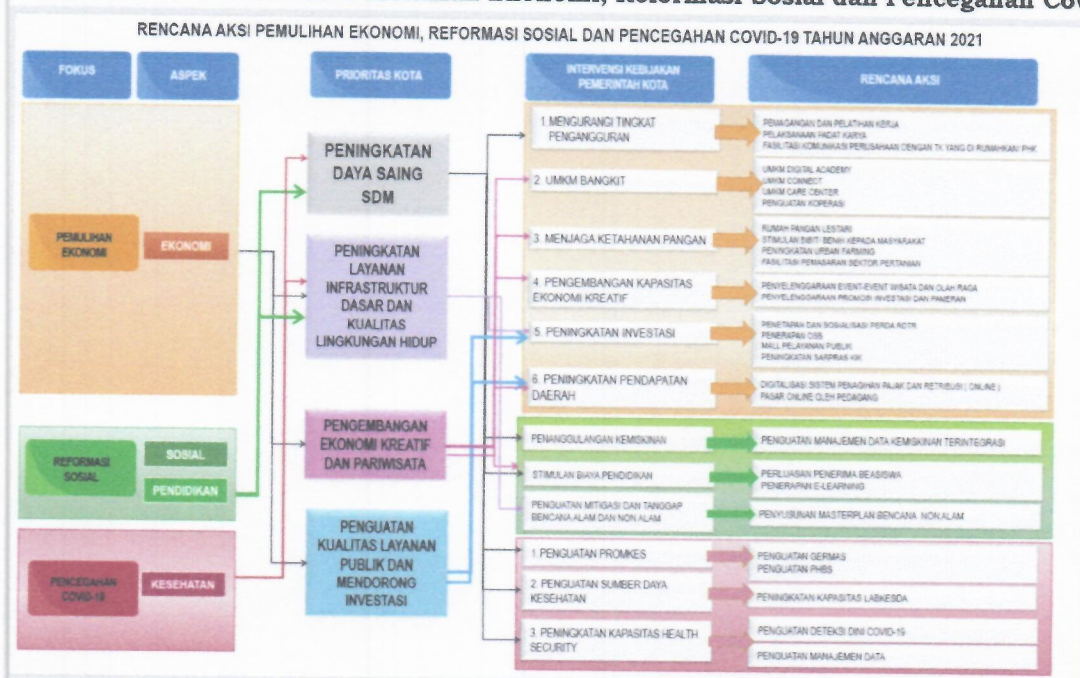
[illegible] Ekonomi, Reformasi Sosial dan Pencegahan Co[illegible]

RENCANA AKSI PEMULIHAN EKONOMI, REFORMASI SOSIAL DAN PENCEGAHAN COVID-19 TAHUN ANGGARAN 2021

FOKUS

ASPEK

PRIORITAS KOTA

INTERVENSI KEBIJAKAN PEMERINTAH KOTA

RENCANA AKSI

PEMULIHAN EKONOMI

EKONOMI

REFORMASI SOSIAL

SOSIAL

PENDIDIKAN

PENCEGAHAN COVID-19

KESEHATAN

PENINGKATAN DAYA SAING SDM

PENINGKATAN LAYANAN INFRASTRUKTUR DASAR DAN KUALITAS LINGKUNGAN HIDUP

PENGEMBANGAN EKONOMI KREATIF DAN PARIWISATA

PENGUATAN KUALITAS LAYANAN PUBLIK DAN MENDORONG INVESTASI

1. MENGURANGI TINGKAT PENGANGGURAN

PEMAGANGAN DAN PELATIHAN KERJA
PELAKSANAAN PADAT KARYA
FASILITASI KOMUNIKASI PERUSAHAAN DENGAN TK YANG DI RUMAHKAN/ PHK

2. UMKM BANGKIT

UMKM DIGITAL ACADEMY
UMKM CONNECT
UMKM CARE CENTER
PENGUATAN KOPERASI

3. MENJAGA KETAHANAN PANGAN

RUMAH PANGAN LESTARI
STIMULAN BIBIT/ BENIH KEPADA MASYARAKAT
PENINGKATAN URBAN FARMING
FASILITASI PEMASARAN SEKTOR PERTANIAN

4. PENGEMBANGAN KAPASITAS EKONOMI KREATIF

PENYELENGGARAAN EVENT-EVENT WISATA DAN OLAH RAGA
PENYELENGGARAAN PROMOSI INVESTASI DAN PAMERAN

5. PENINGKATAN INVESTASI

PENETAPAN DAN SOSIALISASI PERDA RDTR
PENERAPAN OSS
MALL PELAYANAN PUBLIK
PENINGKATAN SARPRAS KK

6. PENINGKATAN PENDAPATAN DAERAH

DIGITALISASI SISTEM PENAGIHAN PAJAK DAN RETRIBUSI ( ONLINE )
PASAR ONLINE OLEH PEDAGANG

PENANGGULANGAN KEMISKINAN

PENGUATAN MANAJEMEN DATA KEMISKINAN TERINTEGRASI

STIMULAN BIAYA PENDIDIKAN

PERLUASAN PENERIMA BEASISWA
PENERAPAN E-LEARNING

PENGUATAN MITIGASI DAN TANGGAP BENCANA ALAM DAN NON ALAM

PENYUSUNAN MASTERPLAN BENCANA NON ALAM

1. PENGUATAN PROMKES

PENGUATAN GERMAS
PENGUATAN PHBS

2. PENGUATAN SUMBER DAYA KESEHATAN

PENINGKATAN KAPASITAS LABKESDA

3. PENINGKATAN KAPASITAS HEALTH SECURITY

PENGUATAN DETEKSI DINI COVID-19

PENGUATAN MANAJEMEN DATA